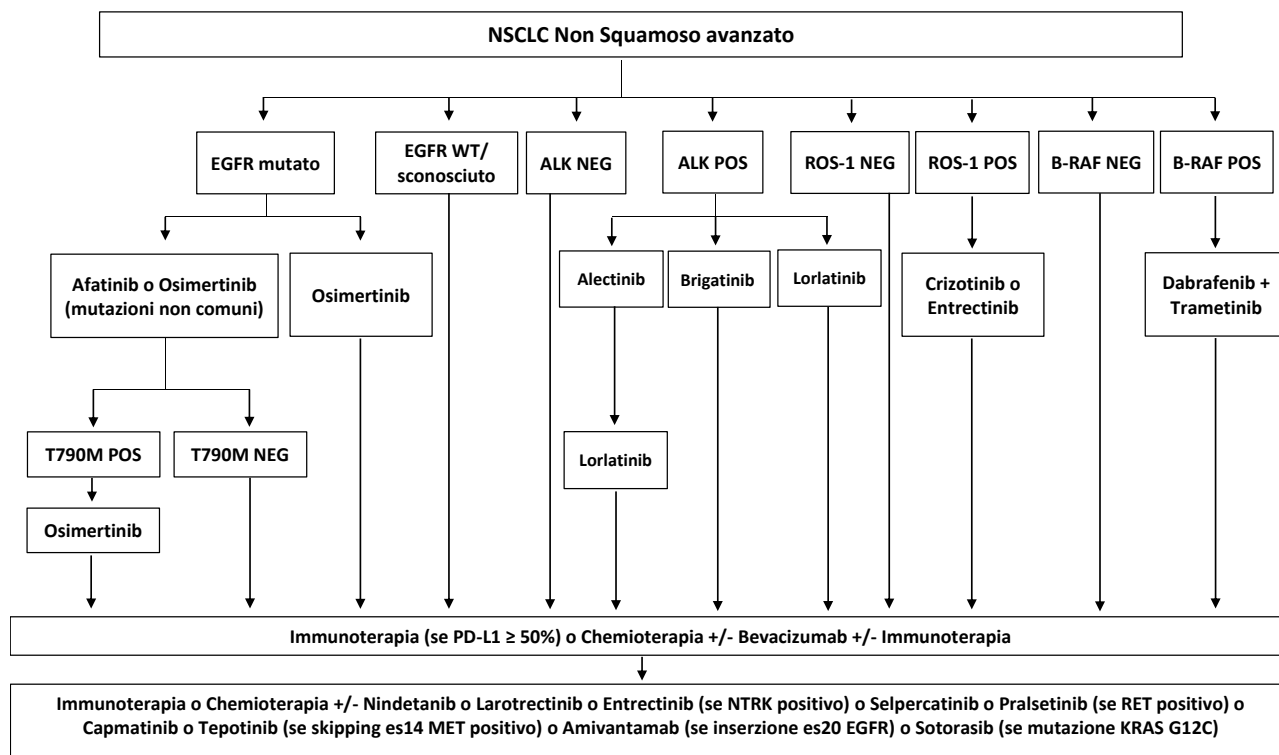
NSCLC Non Squamoso avanzato

EGFR mutato

EGFR WT/ sconosciuto

ALK NEG

ALK POS

ROS-1 NEG

ROS-1 POS

B-RAF NEG

B-RAF POS

Afatinib o Osimertinib (mutazioni non comuni)

Osimertinib

Alectinib

Brigatinib

Lorlatinib

Crizotinib o Entrectinib

Dabrafenib + Trametinib

T790M POS

T790M NEG

Lorlatinib

Osimertinib

Immunoterapia (se PD-L1 ≥ 50%) o Chemioterapia +/- Bevacizumab +/- Immunoterapia

Immunoterapia o Chemioterapia +/- Nindetanib o Larotrectinib o Entrectinib (se NTRK positivo) o Selpercatinib o Pralsetinib (se RET positivo) o Capmatinib o Tepotinib (se skipping es14 MET positivo) o Amivantamab (se inserzione es20 EGFR) o Sotorasib (se mutazione KRAS G12C)